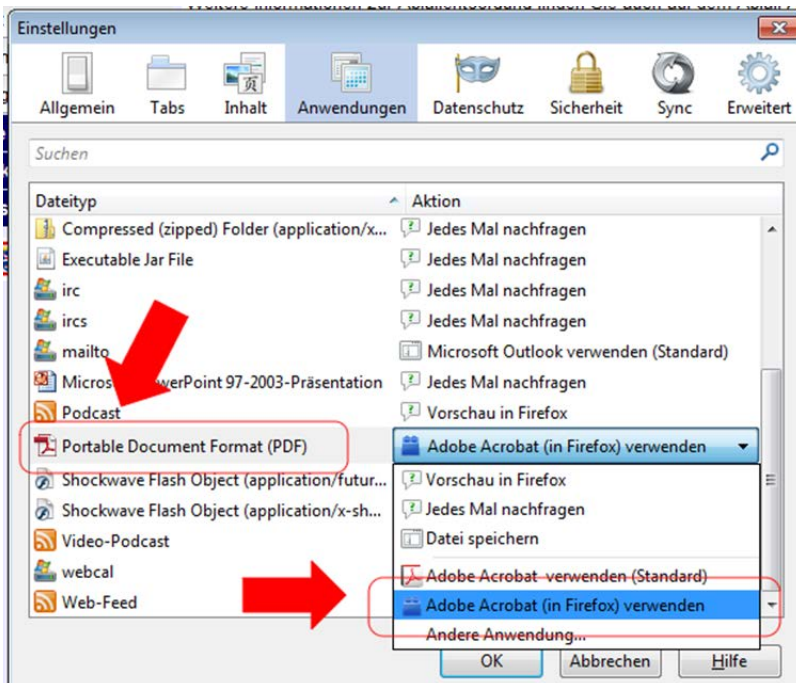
Einstellungen

Allgemein
Tabs
Inhalt
Anwendungen
Datenschutz
Sicherheit
Sync
Erweitert

Suchen

| Dateityp | Aktion |
|---|---|
| Compressed (zipped) Folder (application/x... | Jedes Mal nachfragen |
| Executable Jar File | Jedes Mal nachfragen |
| irc | Jedes Mal nachfragen |
| ircs | Jedes Mal nachfragen |
| mailto | Microsoft Outlook verwenden (Standard) |
| Micros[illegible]werPoint 97-2003-Präsentation | Jedes Mal nachfragen |
| Podcast | Vorschau in Firefox |
| Portable Document Format (PDF) | Adobe Acrobat (in Firefox) verwenden |
| Shockwave Flash Object (application/futur... | Vorschau in Firefox |
| Shockwave Flash Object (application/x-sh... | Jedes Mal nachfragen |
| Video-Podcast | Datei speichern |
| webcal | Adobe Acrobat verwenden (Standard) |
| Web-Feed | Adobe Acrobat (in Firefox) verwenden |
| | Andere Anwendung... |

OK
Abbrechen
Hilfe